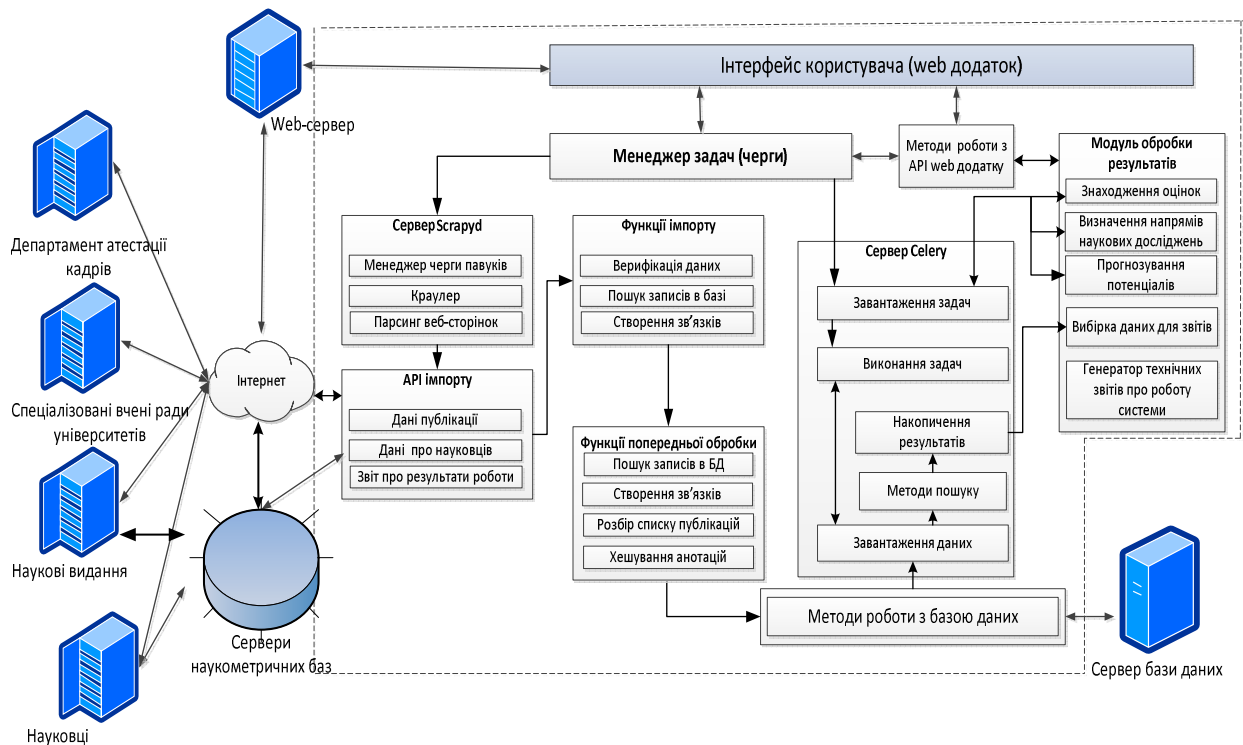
Інтерфейс користувача (web додаток)

Web-сервер

Менеджер задач (черги)

Методи роботи з API web додатку

Модуль обробки результатів

Знаходження оцінок

Визначення напрямів наукових досліджень

Прогнозування потенціалів

Вибірка даних для звітів

Генератор технічних звітів про роботу системи

Департамент атестації кадрів

Сервер Scrapyd

Менеджер черги павуків

Краулер

Парсинг веб-сторінок

Функції імпорту

Верифікація даних

Пошук записів в базі

Створення зв'язків

Сервер Celery

Завантаження задач

Виконання задач

Накопичення результатів

Методи пошуку

Завантаження даних

Спеціалізовані вчені ради університетів

Інтернет

API імпорту

Дані публікації

Дані про науковців

Звіт про результати роботи

Функції попередньої обробки

Пошук записів в БД

Створення зв'язків

Розбір списку публікацій

Хешування анотацій

Наукові видання

Сервери наукометричних баз

Методи роботи з базою даних

Сервер бази даних

Науковці